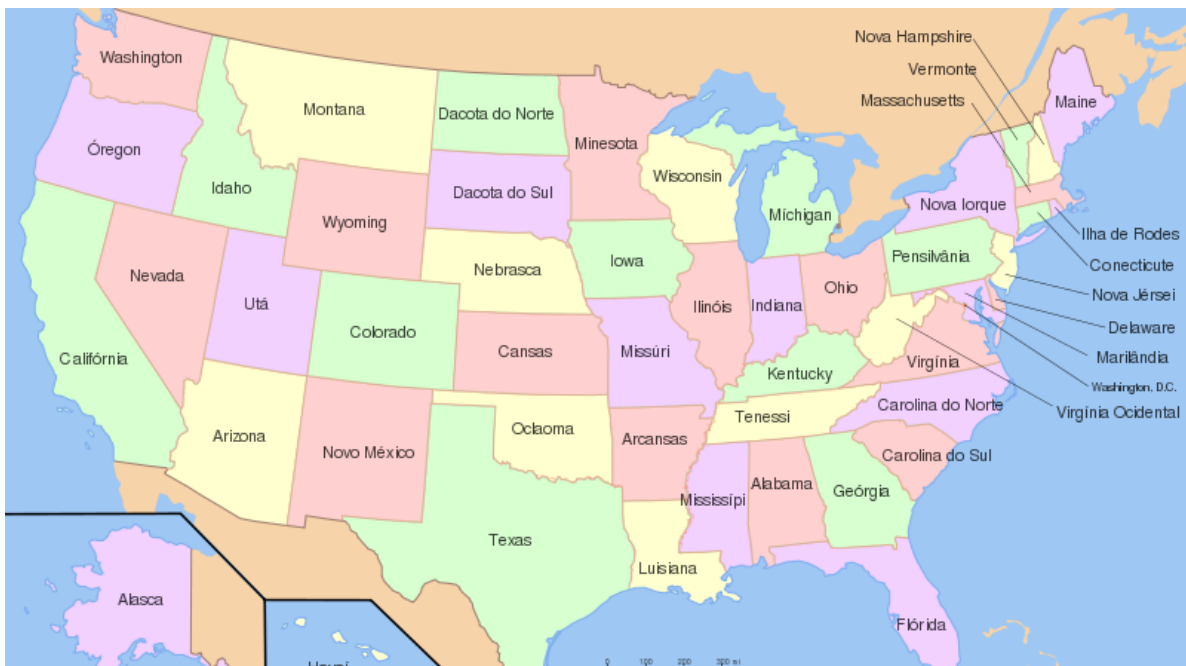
Nova Hampshire
Vermonte
Massachusetts
Maine
Washington
Montana
Dacota do Norte
Minesota
Óregon
Idaho
Wisconsin
Dacota do Sul
Míchigan
Nova Iorque
Ilha de Rodes
Wyoming
Conecticute
Pensilvânia
Iowa
Nebrasca
Nevada
Nova Jérsei
Ohio
Utá
Illinóis
Indiana
Delaware
Colorado
Cansas
Marilândia
Missúri
Califórnia
Kentucky
Virgínia
Washington, D.C.
Virgínia Ocidental
Carolina do Norte
Tenessi
Arizona
Oclaoma
Arcansas
Novo México
Carolina do Sul
Alabama
Geórgia
Mississípi
Texas
Luisiana
Alasca
Flórida
Havaí
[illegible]